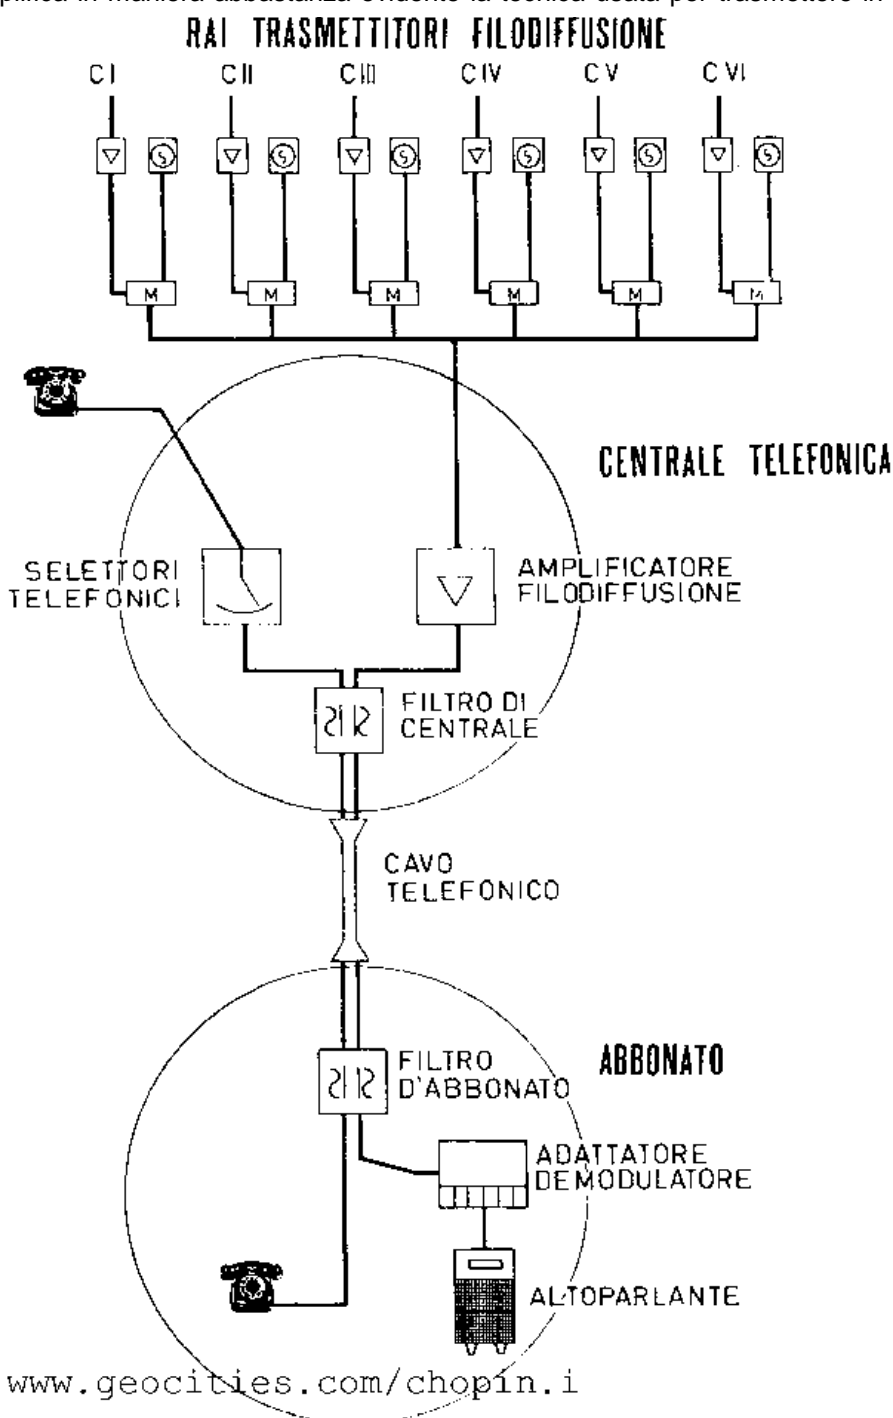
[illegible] in maniera abbastanza evidente la tecnica usata per trasmettere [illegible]

RAI TRASMETTITORI FILODIFFUSIONE

C I C II C III C IV C V C VI

M M M M M M

CENTRALE TELEFONICA

SELETTORI TELEFONICI

AMPLIFICATORE FILODIFFUSIONE

FILTRO DI CENTRALE

CAVO TELEFONICO

ABBONATO

FILTRO D'ABBONATO

ADATTATORE DEMODULATORE

ALTOPARLANTE

www.geocities.com/chopin.i